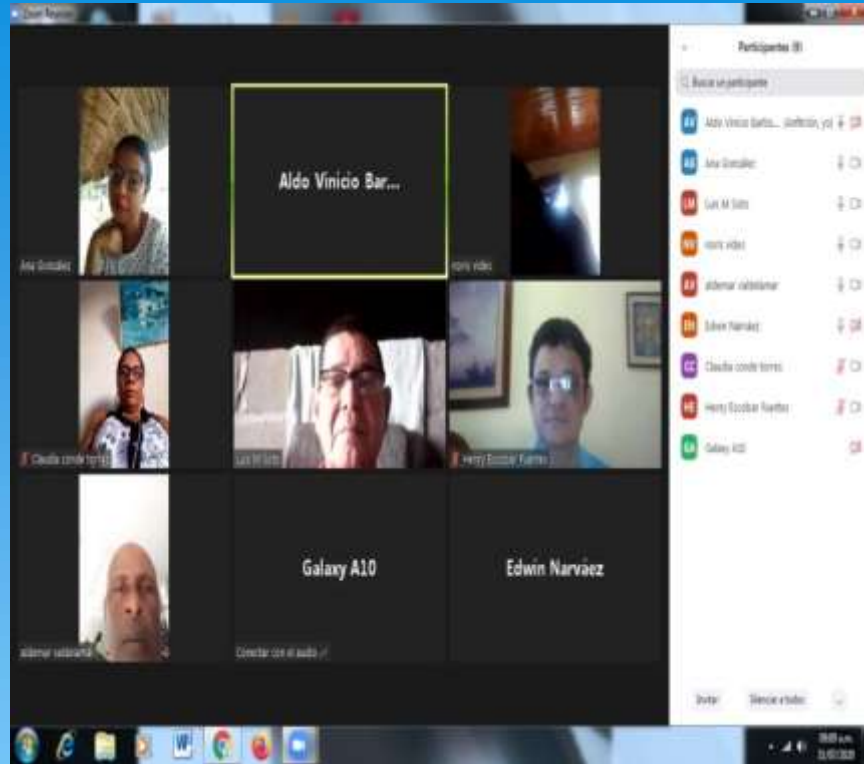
Zoom Meeting

Participantes (9)

Busca un participante

AV Aldo Vinicio Barbo... (Anfitrión, yo)

AG Ana Gonzalez

LM Luis M Soto

NV nonis video

AV aldemar valdelamar

EN Edwin Narváez

CC Claudia conde torres

HE Henry Escobar Fuentes

GA Galaxy A10

Ana Gonzalez

Aldo Vinicio Bar...

nonis video

Claudia conde torres

Luis M Soto

Henry Escobar Fuentes

aldemar valdelamar

Galaxy A10

Conectar con el audio

Edwin Narváez

Invitar

Silenciar a todos

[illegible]